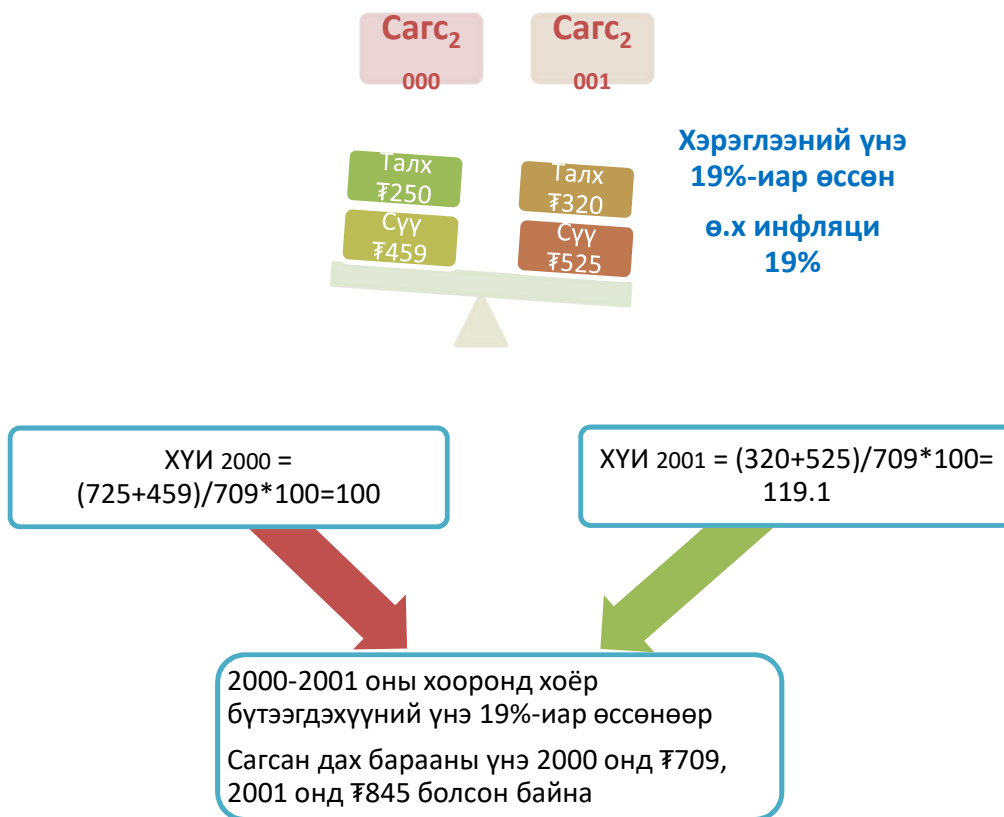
$Сагс_2$ 000

$Сагс_2$ 001

Талх ₮250

Сүү ₮459

Талх ₮320

Сүү ₮525

Хэрэглээний үнэ 19%-иар өссөн

ө.х инфляци 19%

ХҮИ 2000 = (725+459)/709*100=100

ХҮИ 2001 = (320+525)/709*100= 119.1

2000-2001 оны хооронд хоёр бүтээгдэхүүний үнэ 19%-иар өссөнөөр

Сагсан дах барааны үнэ 2000 онд ₮709, 2001 онд ₮845 болсон байна